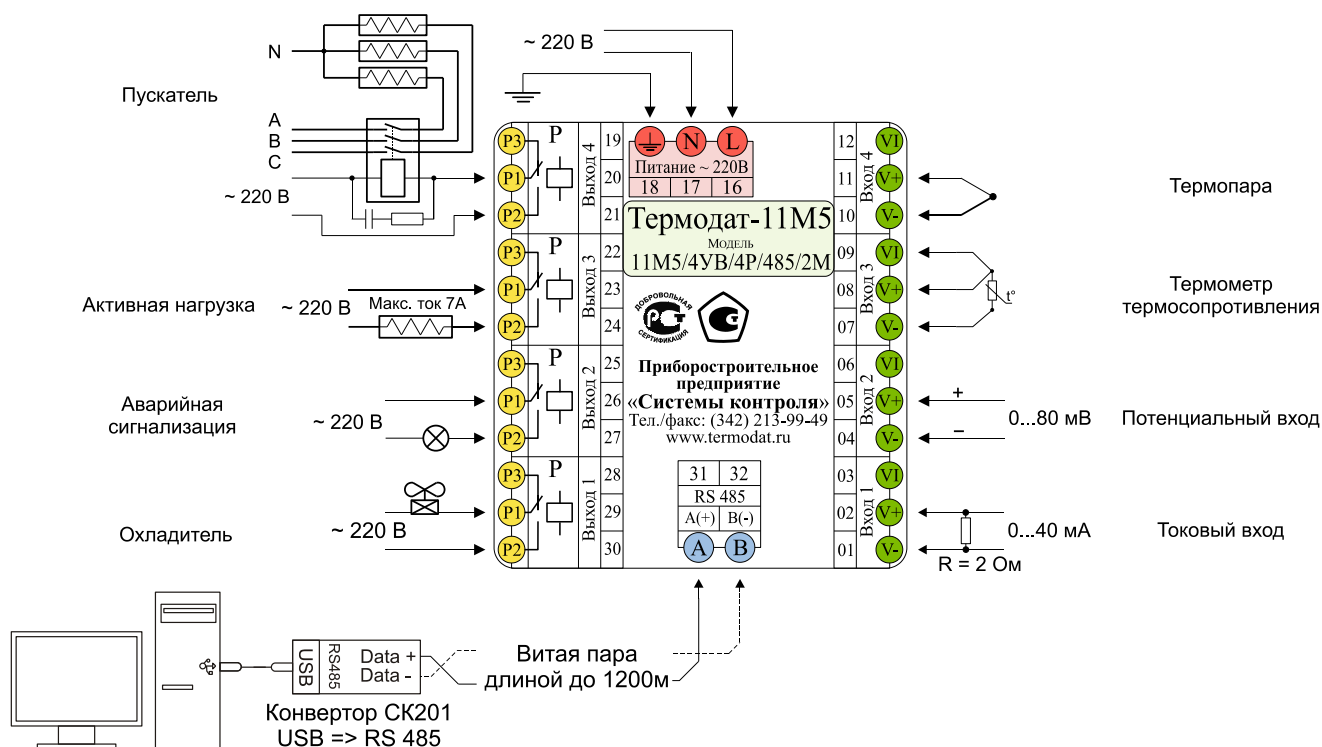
N

Пускатель

A
B
C

~ 220 В

~ 220 В

P3
P1
P2
P
Выход 4
19
20
21

⏚ N L
Питание ~ 220В
18 17 16

Термодат-11М5
МОДЕЛЬ
11М5/4УВ/4Р/485/2М

12
11
10
VI
V+
V-
Вход 4

Термопара

Активная нагрузка

~ 220 В

Макс. ток 7А

P3
P1
P2
P
Выход 3
22
23
24

ДОБРОВОЛЬНАЯ СЕРТИФИКАЦИЯ
РСТ

09
08
07
VI
V+
V-
Вход 3

t°

Термометр термосопротивления

Аварийная сигнализация

~ 220 В

P3
P1
P2
P
Выход 2
25
26
27

Приборостроительное предприятие «Системы контроля»
Тел./факс: (342) 213-99-49
www.termodat.ru

06
05
04
VI
V+
V-
Вход 2

+
–
0...80 мВ

Потенциальный вход

Охладитель

~ 220 В

P3
P1
P2
P
Выход 1
28
29
30

31 32
RS 485
A(+) B(-)
A B

03
02
01
VI
V+
V-
Вход 1

0...40 мА

R = 2 Ом

Токовый вход

USB
RS485
Data +
Data -

Конвертор СК201
USB => RS 485

Витая пара
длиной до 1200м